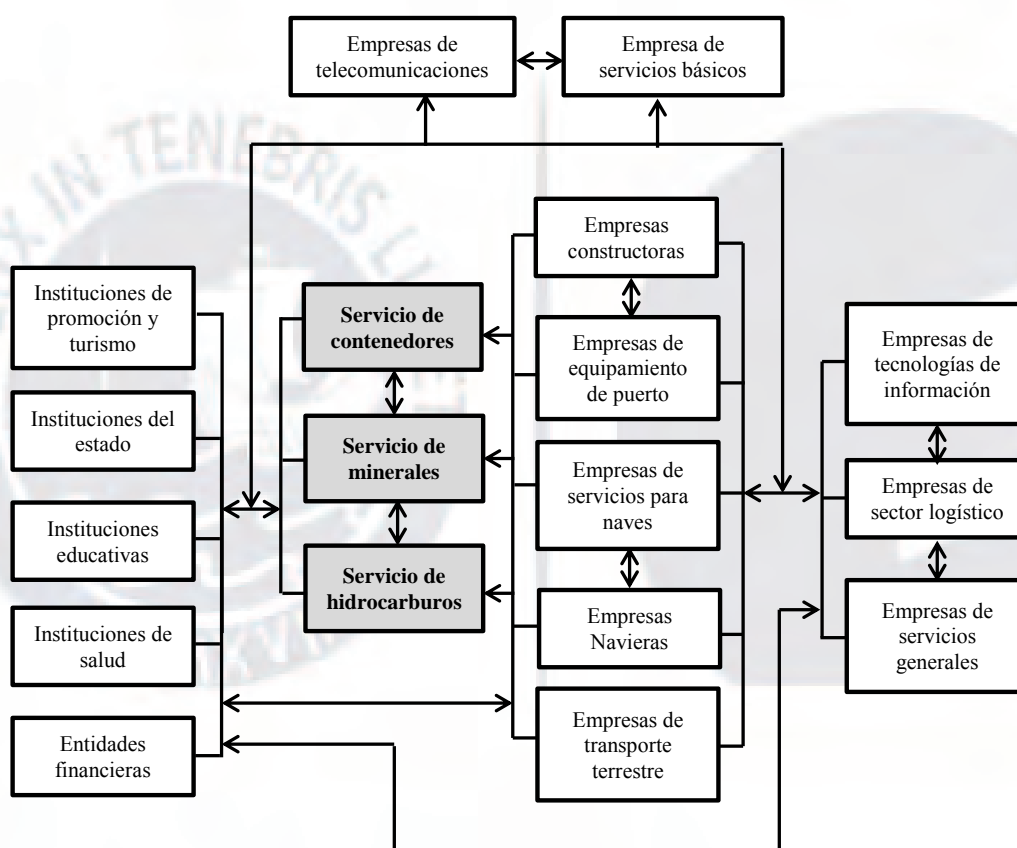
Empresas de telecomunicaciones

Empresa de servicios básicos

Instituciones de promoción y turismo

Instituciones del estado

Instituciones educativas

Instituciones de salud

Entidades financieras

**Servicio de contenedores**

**Servicio de minerales**

**Servicio de hidrocarburos**

Empresas constructoras

Empresas de equipamiento de puerto

Empresas de servicios para naves

Empresas Navieras

Empresas de transporte terrestre

Empresas de tecnologías de información

Empresas de sector logístico

Empresas de servicios generales